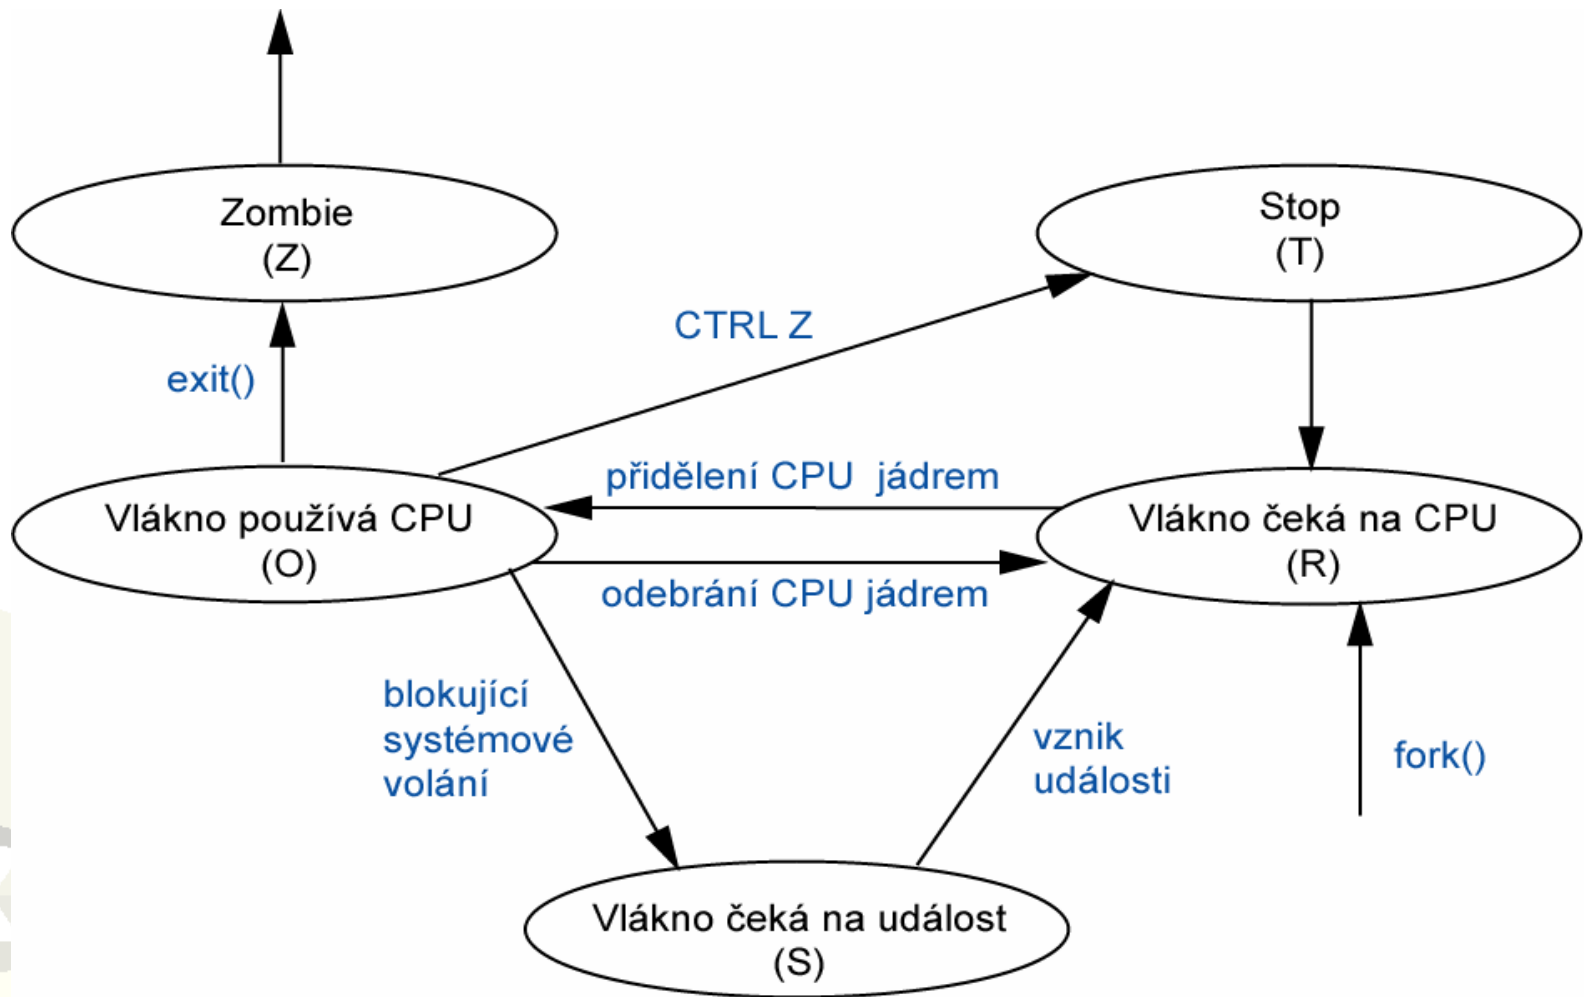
Zombie
(Z)

Stop
(T)

CTRL Z

exit()

přidělení CPU jádrem

Vlákno používá CPU
(O)

Vlákno čeká na CPU
(R)

odebrání CPU jádrem

blokující systémové volání

vznik události

fork()

Vlákno čeká na událost
(S)